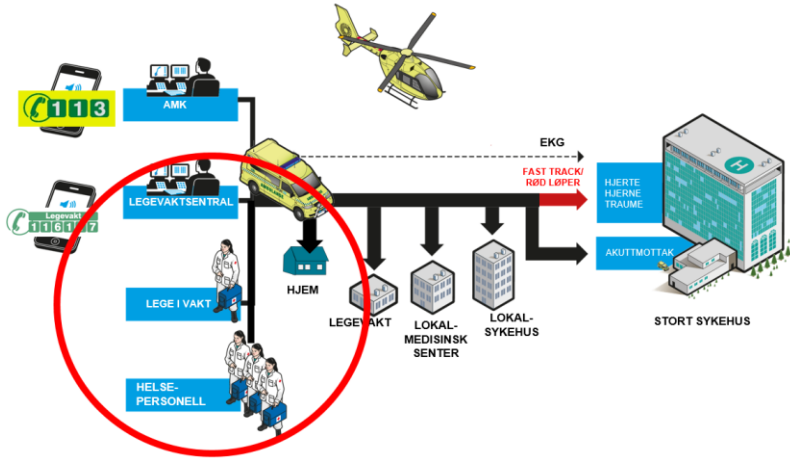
113

AMK

Legevakt
116117

LEGEVAKTSENTRAL

LEGE I VAKT

HELSE-PERSONELL

HJEM

EKG

FAST TRACK/ RØD LØPER

HJERTE HJERNE TRAUME

AKUTTMOTTAK

LEGEVAKT

LOKAL-MEDISINSK SENTER

LOKAL-SYKEHUS

STORT SYKEHUS